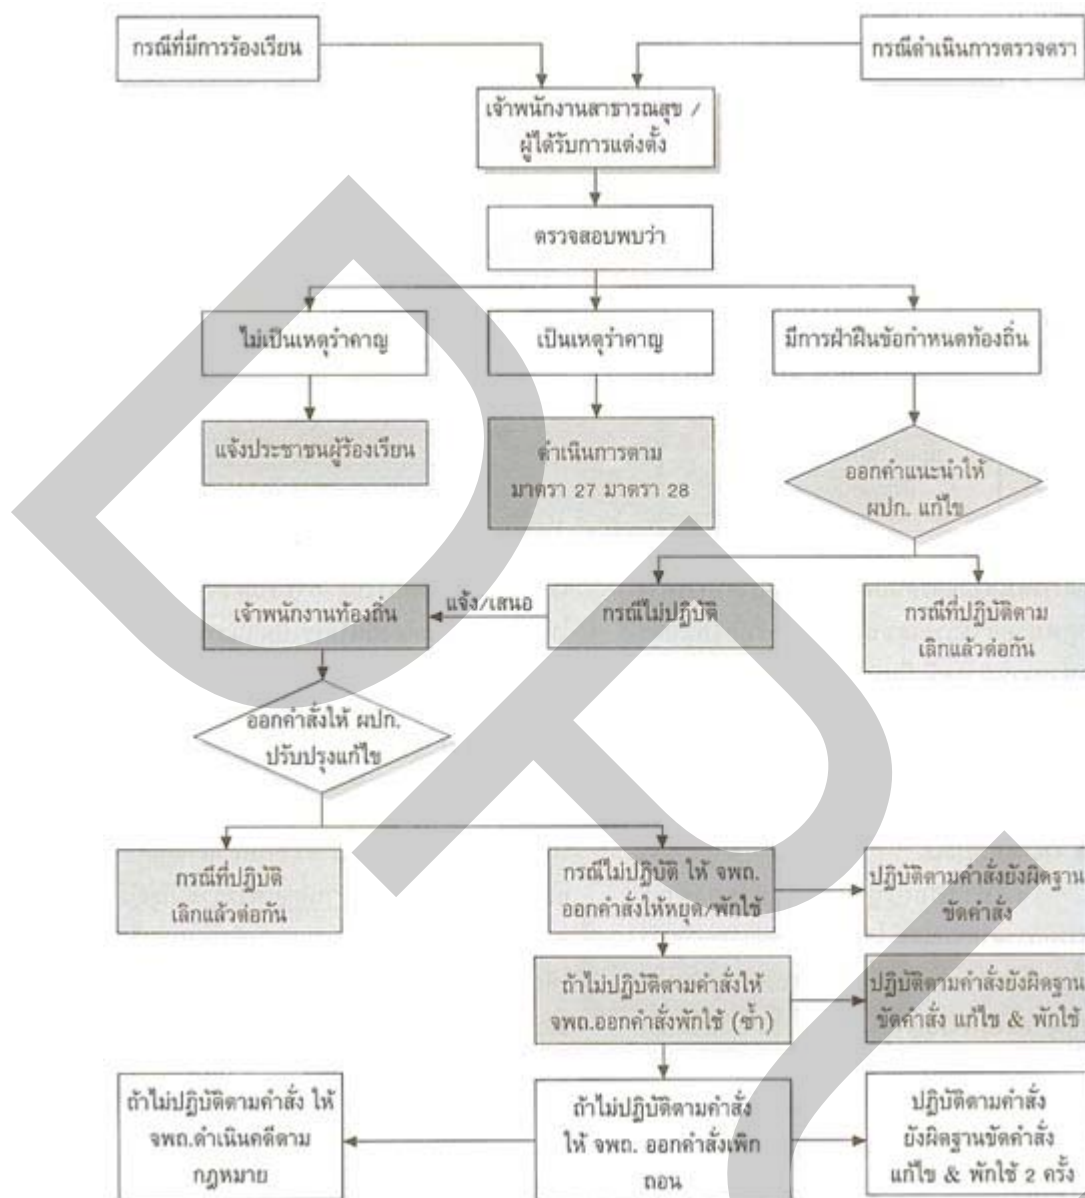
กรณีที่มีการร้องเรียน

กรณีดำเนินการตรวจตรา

เจ้าพนักงานสาธารณสุข / ผู้ได้รับการแต่งตั้ง

ตรวจสอบพบว่า

ไม่เป็นเหตุรำคาญ

เป็นเหตุรำคาญ

มีการฝ่าฝืนข้อกำหนดท้องถิ่น

แจ้งประชาชนผู้ร้องเรียน

ดำเนินการตาม มาตรา 27 มาตรา 28

ออกคำแนะนำให้ ผปก. แก้ไข

เจ้าพนักงานท้องถิ่น

แจ้ง/เสนอ

กรณีไม่ปฏิบัติ

กรณีที่ปฏิบัติตาม เลิกแล้วต่อกัน

ออกคำสั่งให้ ผปก. ปรับปรุงแก้ไข

กรณีที่ปฏิบัติ เลิกแล้วต่อกัน

กรณีไม่ปฏิบัติ ให้ จพถ. ออกคำสั่งให้หยุด/พักใช้

ปฏิบัติตามคำสั่งยังผิดฐาน ขัดคำสั่ง

ถ้าไม่ปฏิบัติตามคำสั่งให้ จพถ.ออกคำสั่งพักใช้ (ซ้ำ)

ปฏิบัติตามคำสั่งยังผิดฐาน ขัดคำสั่ง แก้ไข & พักใช้

ถ้าไม่ปฏิบัติตามคำสั่ง ให้ จพถ.ดำเนินคดีตาม กฎหมาย

ถ้าไม่ปฏิบัติตามคำสั่ง ให้ จพถ. ออกคำสั่งเพิก ถอน

ปฏิบัติตามคำสั่ง ยังผิดฐานขัดคำสั่ง แก้ไข & พักใช้ 2 ครั้ง